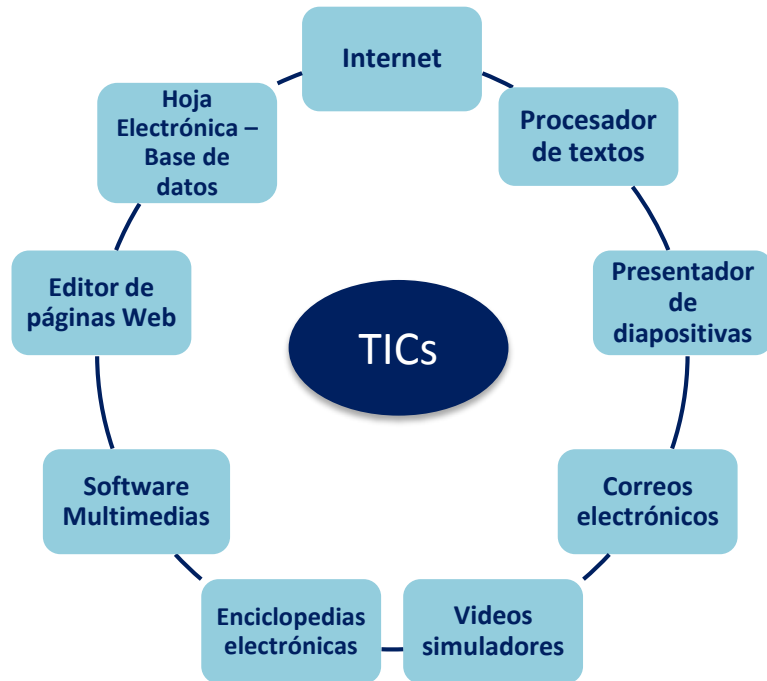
Internet

Procesador de textos

Presentador de diapositivas

Correos electrónicos

Videos simuladores

Enciclopedias electrónicas

Software Multimedias

Editor de páginas Web

Hoja Electrónica – Base de datos

TICs